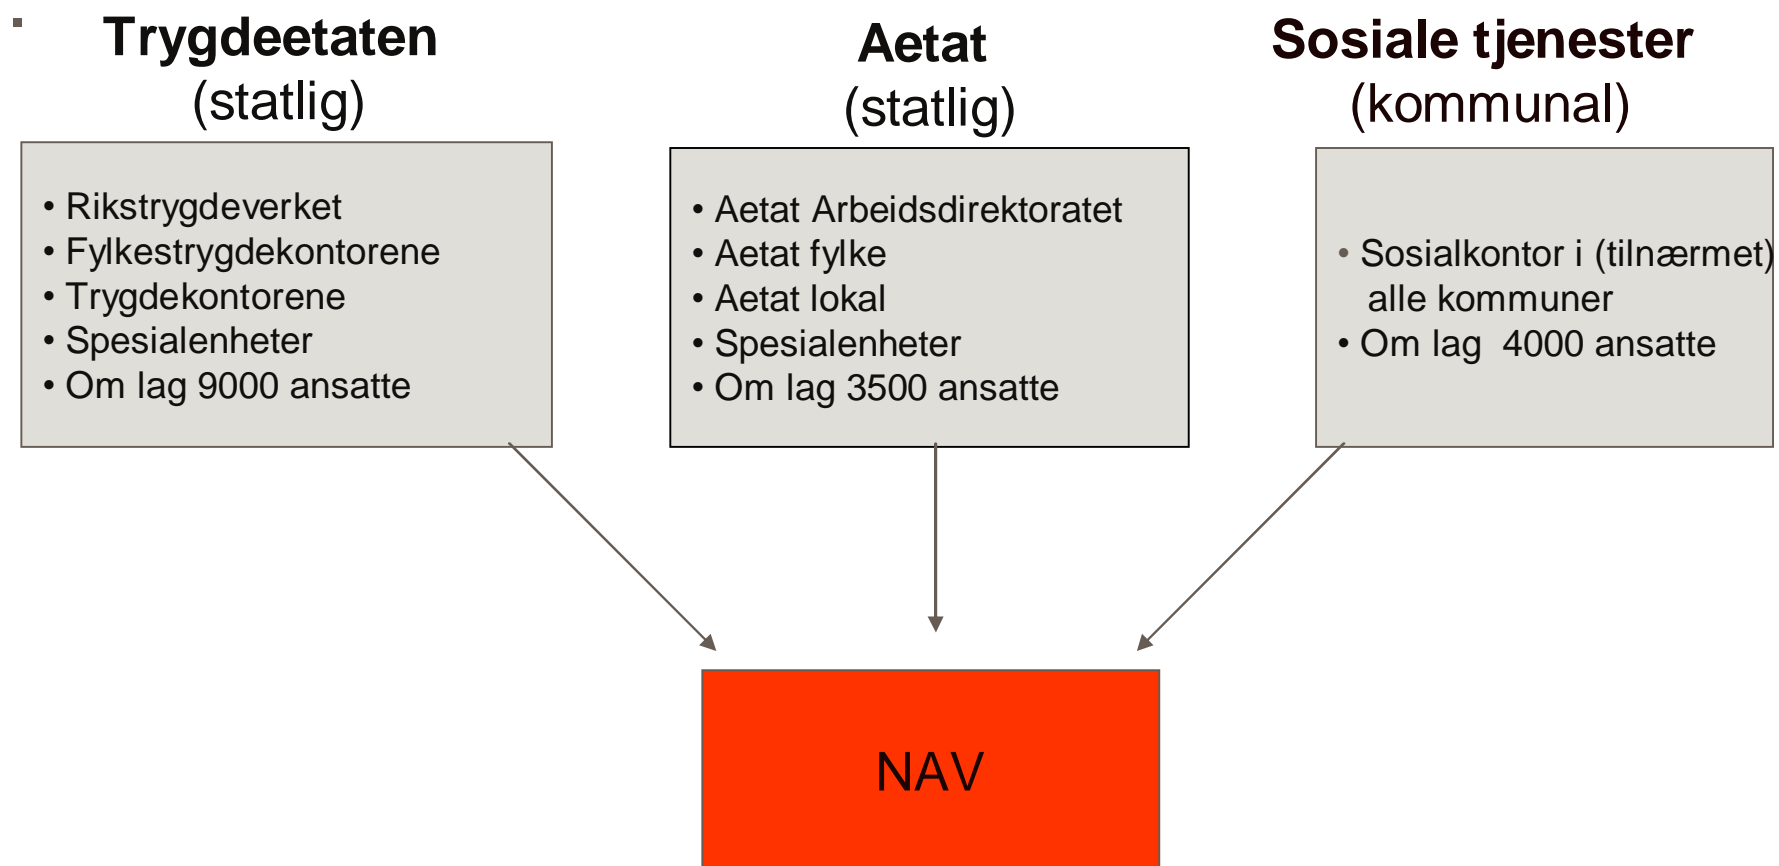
Trygdeetaten
(statlig)

• Rikstrygdeverket
• Fylkestrygdekontorene
• Trygdekontorene
• Spesialenheter
• Om lag 9000 ansatte

Aetat
(statlig)

• Aetat Arbeidsdirektoratet
• Aetat fylke
• Aetat lokal
• Spesialenheter
• Om lag 3500 ansatte

Sosiale tjenester
(kommunal)

• Sosialkontor i (tilnærmet) alle kommuner
• Om lag 4000 ansatte

NAV